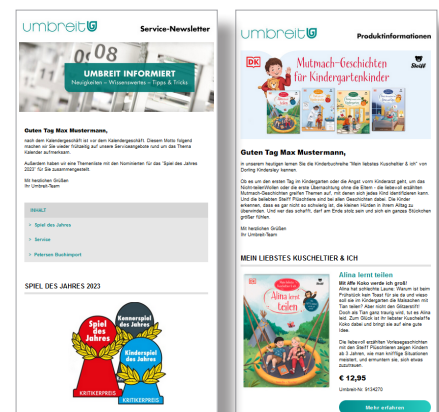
umbreit

Service-Newsletter

08

UMBREIT INFORMIERT
Neuigkeiten – Wissenswertes – Tipps & Tricks

Guten Tag Max Mustermann,

nach dem Kalendergeschäft ist vor dem Kalendergeschäft. Diesem Motto folgend machen wir Sie wieder frühzeitig auf unsere Serviceangebote rund um das Thema Kalender aufmerksam.

Außerdem haben wir eine Themenliste mit den Nominierten für das "Spiel des Jahres 2023" für Sie zusammengestellt.

Mit herzlichen Grüßen
Ihr Umbreit-Team

INHALT

› Spiel des Jahres

› Service

› Petersen Buchimport

SPIEL DES JAHRES 2023

Spiel des Jahres

Kennerspiel des Jahres

Kinderspiel des Jahres

KRITIKERPREIS

KRITIKERPREIS

umbreit

Produktinformationen

DK

Mutmach-Geschichten für Kindergartenkinder

Steiff

Guten Tag Max Mustermann,

in unserem heutigen lernen Sie die Kinderbuchreihe "Mein liebstes Kuscheltier & ich" von Dorling Kindersley kennen.

Ob es um den ersten Tag im Kindergarten geht die Angst vorm Kinderarzt geht, um das Nicht-teilen-Wollen oder die erste Übernachtung ohne die Eltern - die liebevoll erzählten Mutmach-Geschichten greifen Themen auf, mit denen sich jedes Kind identifizieren kann. Und die beliebten Steiff Plüschtiere sind bei allen Geschichten dabei. Die Kinder erkennen, dass es gar nicht so schwierig ist, die kleinen Hürden in ihrem Alltag zu überwinden. Und weil das schafft, darf am Ende stolz sein und sich ein ganzes Stückchen größer fühlen.

Mit herzlichen Grüßen
Ihr Umbreit-Team

MEIN LIEBSTES KUSCHELTIER & ICH

Alina lernt teilen

Alina lernt teilen

Mit Affe Koko werde ich groß!
Alina hat schlechte Laune: Warum ist beim Frühstück kein Toast für sie da und wieso soll sie im Kindergarten die Bauklötze mit Tim teilen? Aber nicht den Glitzerstift! Doch als Tim ganz traurig wird, tut es Alina leid. Zum Glück ist ihr liebster Kuschelaffe Koko dabei und bringt sie auf eine gute Idee.

Die liebevoll erzählten Vorlesegeschichten mit den Steiff Plüschtieren zeigen Kindern ab 3 Jahren, wie man knifflige Situationen meistert, und ermuntern sie, sich etwas zuzutrauen.

€ 12,95

Umbreit-Nr. 9134270

Mehr erfahren